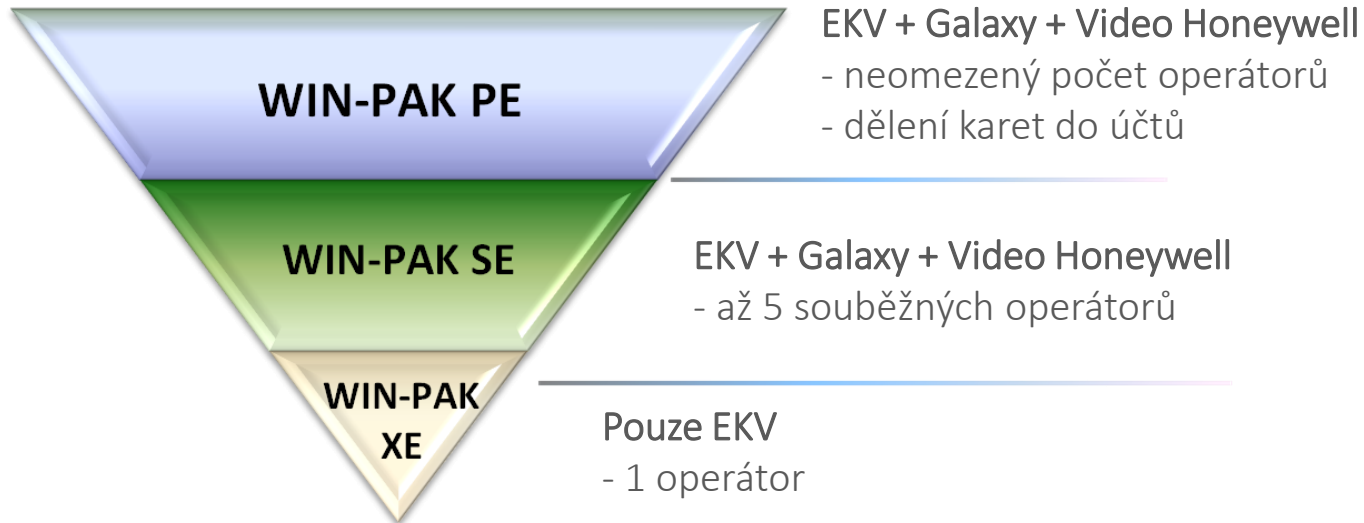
WIN-PAK PE

EKV + Galaxy + Video Honeywell
- neomezený počet operátorů
- dělení karet do účtů

WIN-PAK SE

EKV + Galaxy + Video Honeywell
- až 5 souběžných operátorů

WIN-PAK XE

Pouze EKV
- 1 operátor